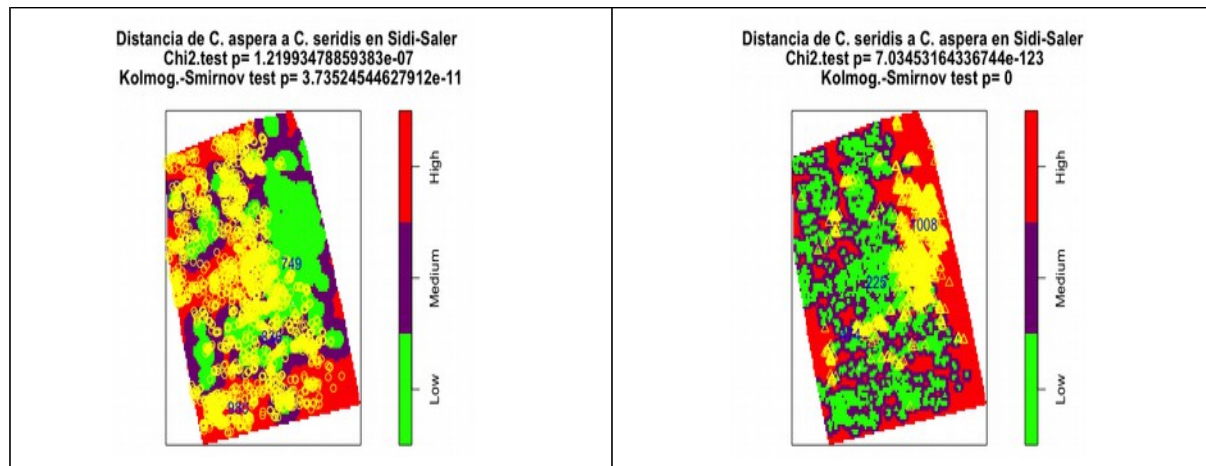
Distancia de C. aspera a C. seridis en Sidi-Saler
Chi2.test p= 1.21993478859383e-07
Kolmog.-Smirnov test p= 3.73524544627912e-11

749
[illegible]
98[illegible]

High
Medium
Low

Distancia de C. seridis a C. aspera en Sidi-Saler
Chi2.test p= 7.03453164336744e-123
Kolmog.-Smirnov test p= 0

1008
225

High
Medium
Low